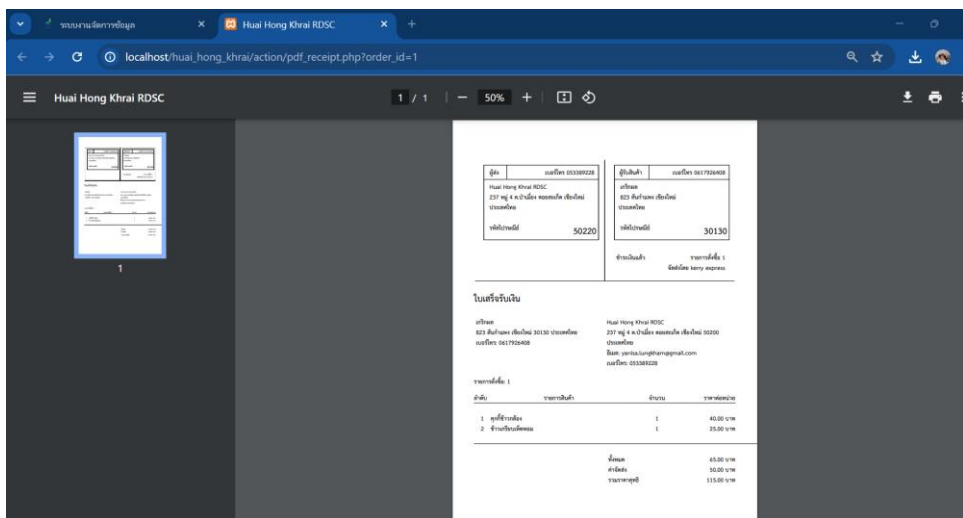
ระบบงานจัดการข้อมูล × Huai Hong Khrai RDSC × +

localhost/huai_hong_khrai/action/pdf_receipt.php?order_id=1

Huai Hong Khrai RDSC 1 / 1 — 50% +

1

ผู้ส่ง เบอร์โทร 053389228
Huai Hong Khrai RDSC
237 หมู่ 4 ต.ป่าเมี่ยง ดอยสะเก็ด เชียงใหม่
ประเทศไทย
รหัสไปรษณีย์ 50220

ผู้รับสินค้า เบอร์โทร 0617926408
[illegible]
823 สันกำแพง เชียงใหม่
ประเทศไทย
รหัสไปรษณีย์ 30130

ชำระเงินแล้ว รายการสั่งซื้อ 1
จัดส่งโดย kerry express

ใบเสร็จรับเงิน

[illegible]
823 สันกำแพง เชียงใหม่ 30130 ประเทศไทย
เบอร์โทร: 0617926408

Huai Hong Khrai RDSC
237 หมู่ 4 ต.ป่าเมี่ยง ดอยสะเก็ด เชียงใหม่ 50200
ประเทศไทย
อีเมล: yanisa.lungkham@gmail.com
เบอร์โทร: 053389228

รายการสั่งซื้อ: 1

| ลำดับ | รายการสินค้า | จำนวน | ราคาต่อหน่วย |
|---|---|---|---|
| 1 | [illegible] | 1 | 40.00 บาท |
| 2 | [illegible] | 1 | 25.00 บาท |

ทั้งหมด 65.00 บาท
ค่าจัดส่ง 50.00 บาท
รวมราคาสุทธิ 115.00 บาท